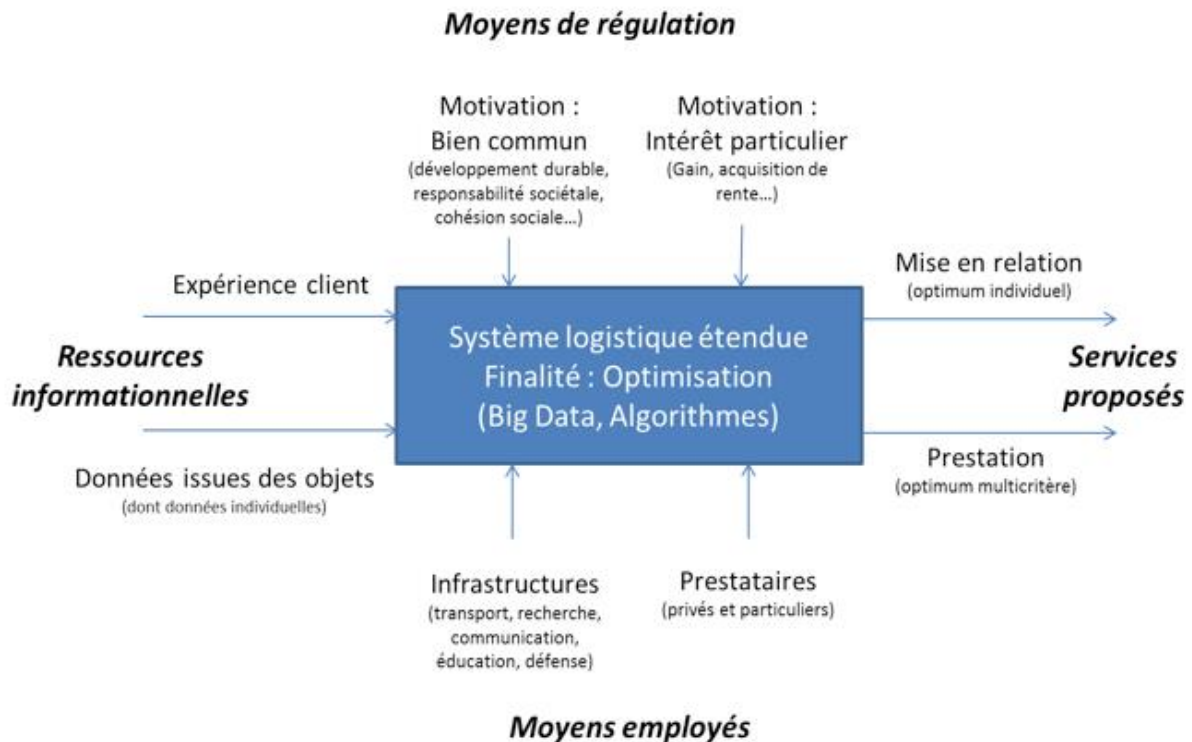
Moyens de régulation

Motivation :
Bien commun
(développement durable, responsabilité sociétale, cohésion sociale…)

Motivation :
Intérêt particulier
(Gain, acquisition de rente…)

Expérience client

Mise en relation
(optimum individuel)

Ressources informationnelles

Système logistique étendue
Finalité : Optimisation
(Big Data, Algorithmes)

Services proposés

Données issues des objets
(dont données individuelles)

Prestation
(optimum multicritère)

Infrastructures
(transport, recherche, communication, éducation, défense)

Prestataires
(privés et particuliers)

Moyens employés